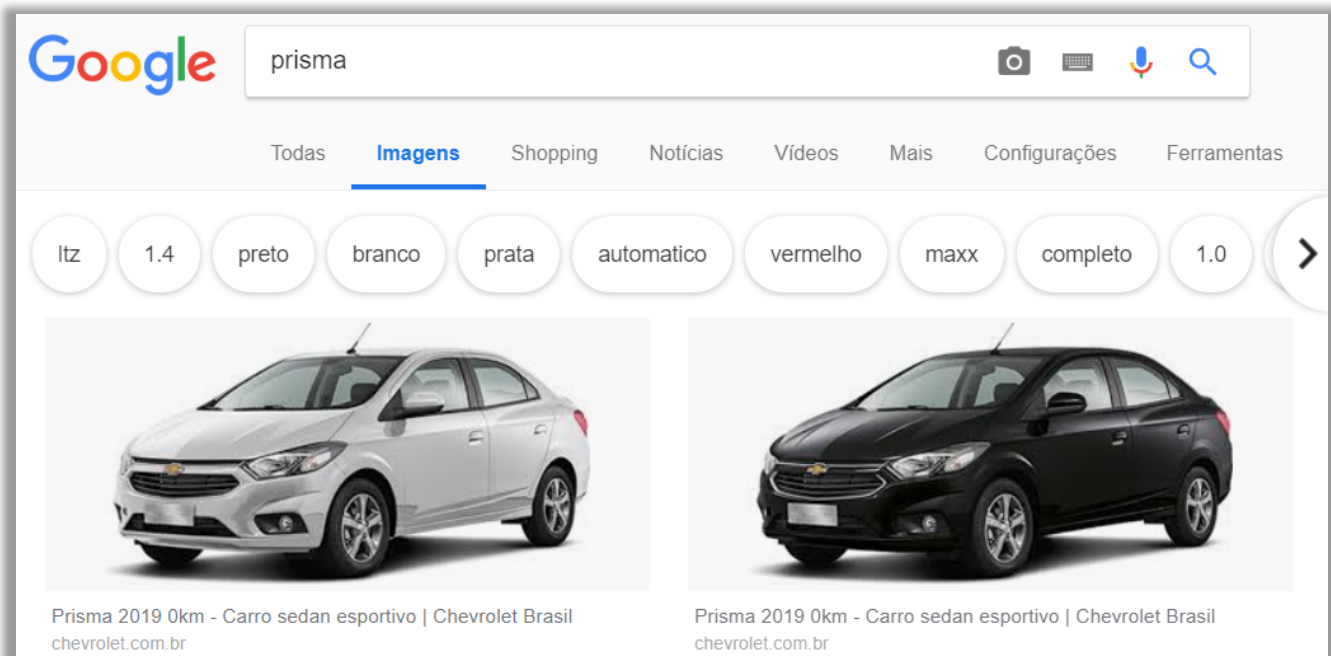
Google

prisma

Todas Imagens Shopping Notícias Vídeos Mais Configurações Ferramentas

ltz 1.4 preto branco prata automatico vermelho maxx completo 1.0

Prisma 2019 0km - Carro sedan esportivo | Chevrolet Brasil
chevrolet.com.br

Prisma 2019 0km - Carro sedan esportivo | Chevrolet Brasil
chevrolet.com.br